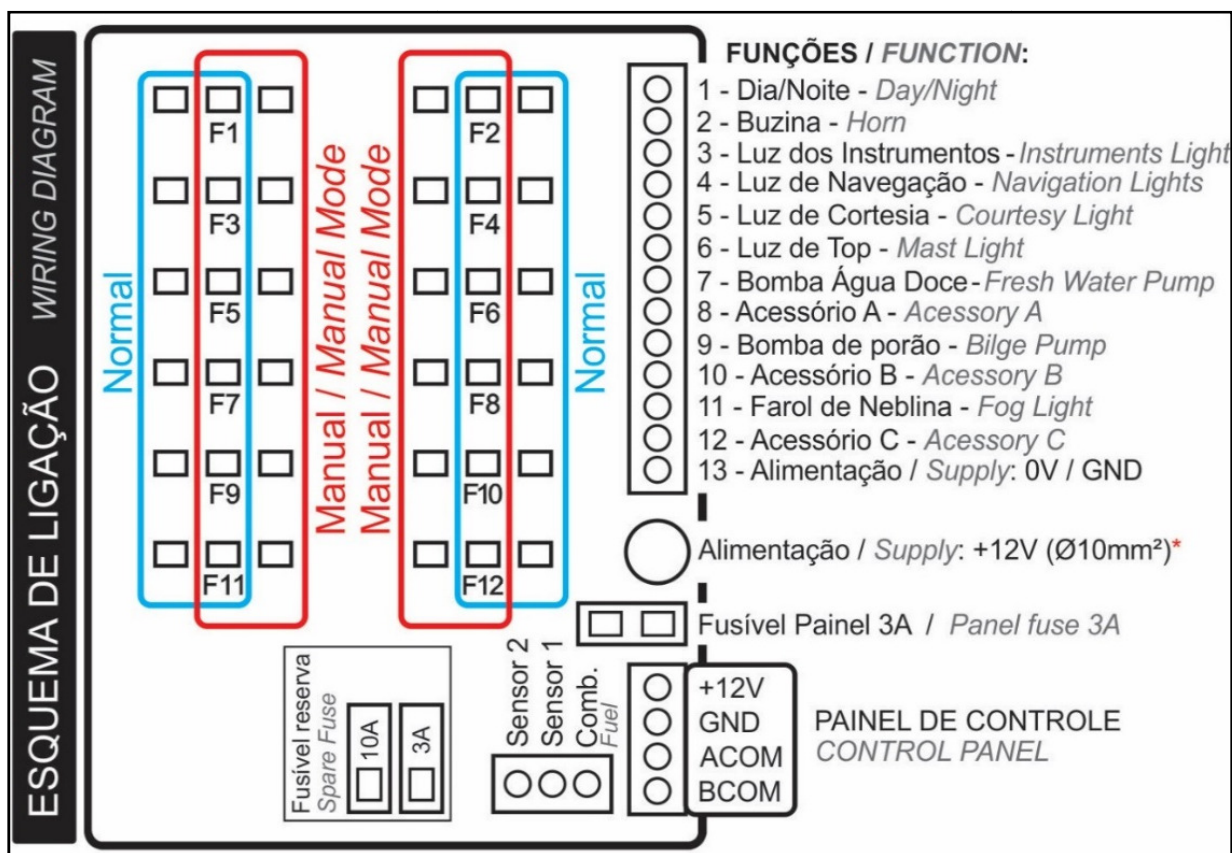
ESQUEMA DE LIGAÇÃO WIRING DIAGRAM

Normal

F1
F3
F5
F7
F9
F11

Manual / Manual Mode
Manual / Manual Mode

F2
F4
F6
F8
F10
F12

Normal

FUNÇÕES / FUNCTION:
1 - Dia/Noite - Day/Night
2 - Buzina - Horn
3 - Luz dos Instrumentos - Instruments Light
4 - Luz de Navegação - Navigation Lights
5 - Luz de Cortesia - Courtesy Light
6 - Luz de Top - Mast Light
7 - Bomba Água Doce - Fresh Water Pump
8 - Acessório A - Acessory A
9 - Bomba de porão - Bilge Pump
10 - Acessório B - Acessory B
11 - Farol de Neblina - Fog Light
12 - Acessório C - Acessory C
13 - Alimentação / Supply: 0V / GND

Alimentação / Supply: +12V (Ø10mm²)*

Fusível Painel 3A / Panel fuse 3A

Fusível reserva
Spare Fuse
10A
3A

Sensor 2
Sensor 1
Comb.
Fuel

+12V
GND
ACOM
BCOM

PAINEL DE CONTROLE
CONTROL PANEL